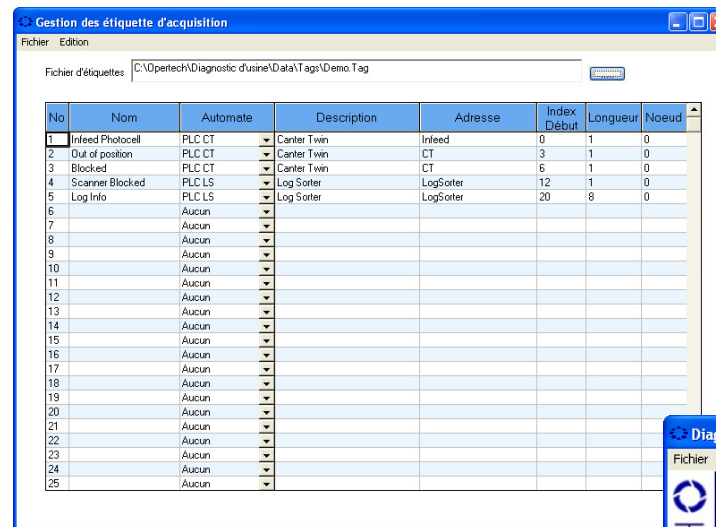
Gestion des étiquette d'acquisition

Fichier Edition

Fichier d'étiquettes C:\Opertech\Diagnostic d'usine\Data\Tags\Demo.Tag

| No | Nom | Automate | Description | Adresse | Index Début | Longueur | Noeud |
|---|---|---|---|---|---|---|---|
| 1 | Infeed Photocell | PLC CT | Canter Twin | Infeed | 0 | 1 | 0 |
| 2 | Out of position | PLC CT | Canter Twin | CT | 3 | 1 | 0 |
| 3 | Blocked | PLC CT | Canter Twin | CT | 6 | 1 | 0 |
| 4 | Scanner Blocked | PLC LS | Log Sorter | LogSorter | 12 | 1 | 0 |
| 5 | Log Info | PLC LS | Log Sorter | LogSorter | 20 | 8 | 0 |
| 6 | | Aucun | | | | | |
| 7 | | Aucun | | | | | |
| 8 | | Aucun | | | | | |
| 9 | | Aucun | | | | | |
| 10 | | Aucun | | | | | |
| 11 | | Aucun | | | | | |
| 12 | | Aucun | | | | | |
| 13 | | Aucun | | | | | |
| 14 | | Aucun | | | | | |
| 15 | | Aucun | | | | | |
| 16 | | Aucun | | | | | |
| 17 | | Aucun | | | | | |
| 18 | | Aucun | | | | | |
| 19 | | Aucun | | | | | |
| 20 | | Aucun | | | | | |
| 21 | | Aucun | | | | | |
| 22 | | Aucun | | | | | |
| 23 | | Aucun | | | | | |
| 24 | | Aucun | | | | | |
| 25 | | Aucun | | | | | |

Dia
Fichier